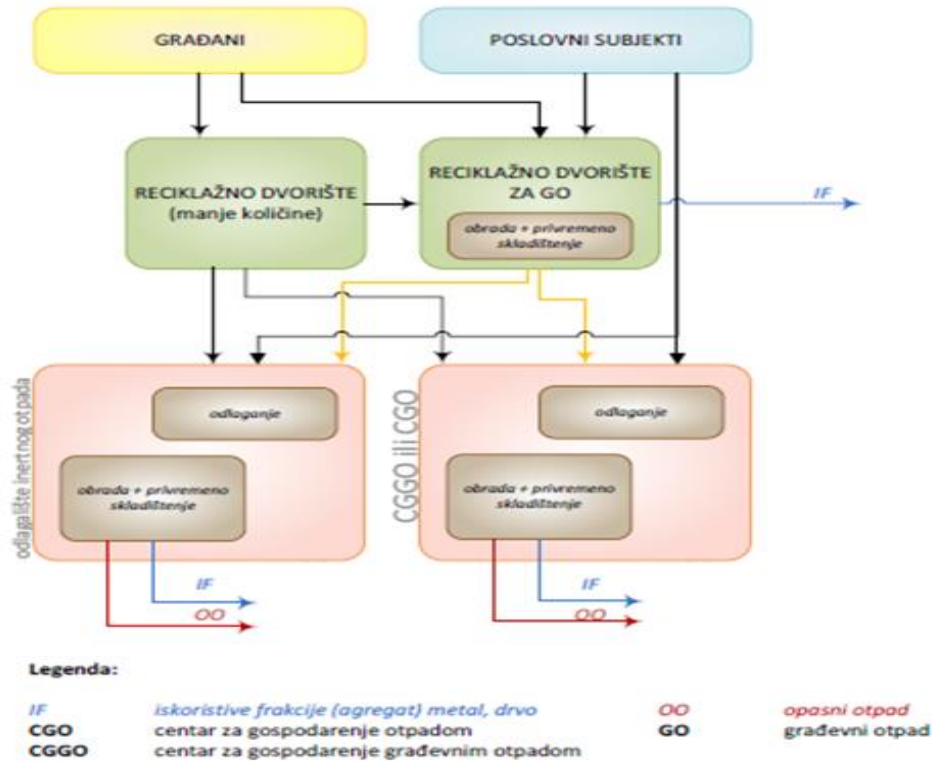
GRAĐANI

POSLOVNI SUBJEKTI

RECIKLAŽNO DVORIŠTE (manje količine)

RECIKLAŽNO DVORIŠTE ZA GO

obrada + privremeno skladištenje

IF

odlagalište inertnog otpada

odlaganje

obrada + privremeno skladištenje

IF

OO

CGGO ili CGO

odlaganje

obrada + privremeno skladištenje

IF

OO

Legenda:

| | | | |
|---|---|---|---|
| IF | iskoristive frakcije (agregat) metal, drvo | OO | opasni otpad |
| CGO | centar za gospodarenje otpadom | GO | građevni otpad |
| CGGO | centar za gospodarenje građevnim otpadom | | |